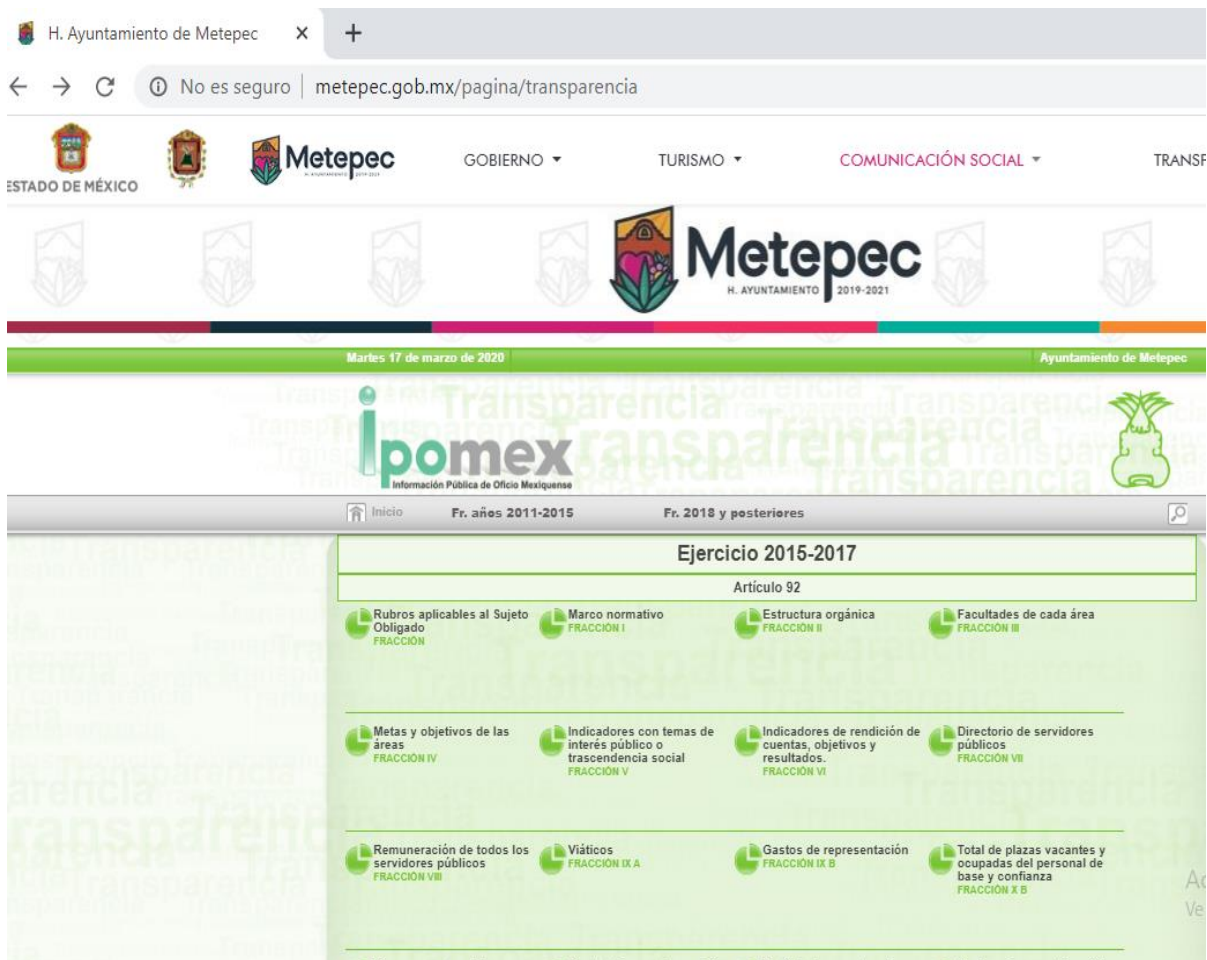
H. Ayuntamiento de Metepec ×
No es seguro | metepec.gob.mx/pagina/transparencia

ESTADO DE MÉXICO
Metepec
GOBIERNO ▾ TURISMO ▾ COMUNICACIÓN SOCIAL ▾ TRANSF

Metepec
H. AYUNTAMIENTO 2019-2021

Martes 17 de marzo de 2020
Ayuntamiento de Metepec

ipomex
Información Pública de Oficio Mexiquense

Transparencia

Inicio Fr. años 2011-2015 Fr. 2018 y posteriores

Ejercicio 2015-2017

Artículo 92

Rubros aplicables al Sujeto Obligado
FRACCIÓN

Marco normativo
FRACCIÓN I

Estructura orgánica
FRACCIÓN II

Facultades de cada área
FRACCIÓN III

Metas y objetivos de las áreas
FRACCIÓN IV

Indicadores con temas de interés público o trascendencia social
FRACCIÓN V

Indicadores de rendición de cuentas, objetivos y resultados.
FRACCIÓN VI

Directorio de servidores públicos
FRACCIÓN VII

Remuneración de todos los servidores públicos
FRACCIÓN VIII

Viáticos
FRACCIÓN IX A

Gastos de representación
FRACCIÓN IX B

Total de plazas vacantes y ocupadas del personal de base y confianza
FRACCIÓN X B

Ac
Ve